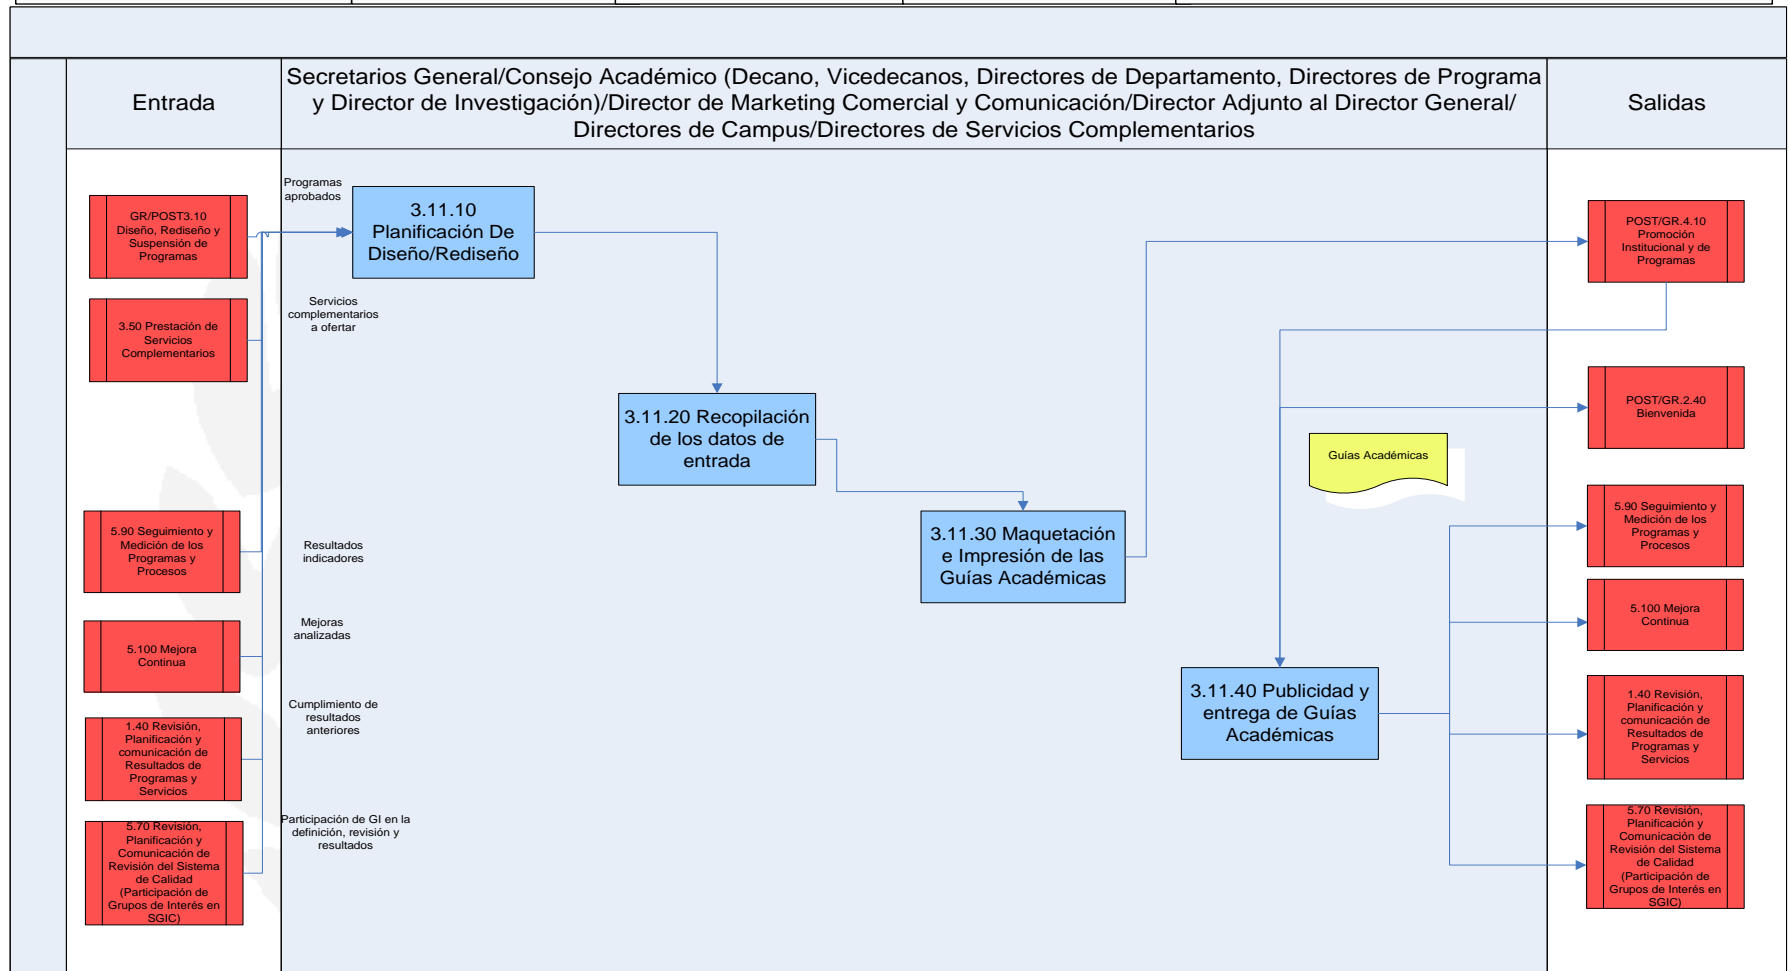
Entrada

Secretarios General/Consejo Académico (Decano, Vicedecanos, Directores de Departamento, Directores de Programa y Director de Investigación)/Director de Marketing Comercial y Comunicación/Director Adjunto al Director General/ Directores de Campus/Directores de Servicios Complementarios

Salidas

GR/POST3.10 Diseño, Rediseño y Suspensión de Programas

3.50 Prestación de Servicios Complementarios

5.90 Seguimiento y Medición de los Programas y Procesos

5.100 Mejora Continua

1.40 Revisión, Planificación y comunicación de Resultados de Programas y Servicios

5.70 Revisión, Planificación y Comunicación de Revisión del Sistema de Calidad (Participación de Grupos de Interés en SGIC)

Programas aprobados

Servicios complementarios a ofertar

Resultados indicadores

Mejoras analizadas

Cumplimiento de resultados anteriores

Participación de GI en la definición, revisión y resultados

3.11.10 Planificación De Diseño/Rediseño

3.11.20 Recopilación de los datos de entrada

3.11.30 Maquetación e Impresión de las Guías Académicas

Guías Académicas

3.11.40 Publicidad y entrega de Guías Académicas

POST/GR.4.10 Promoción Institucional y de Programas

POST/GR.2.40 Bienvenida

5.90 Seguimiento y Medición de los Programas y Procesos

5.100 Mejora Continua

1.40 Revisión, Planificación y comunicación de Resultados de Programas y Servicios

5.70 Revisión, Planificación y Comunicación de Revisión del Sistema de Calidad (Participación de Grupos de Interés en SGIC)